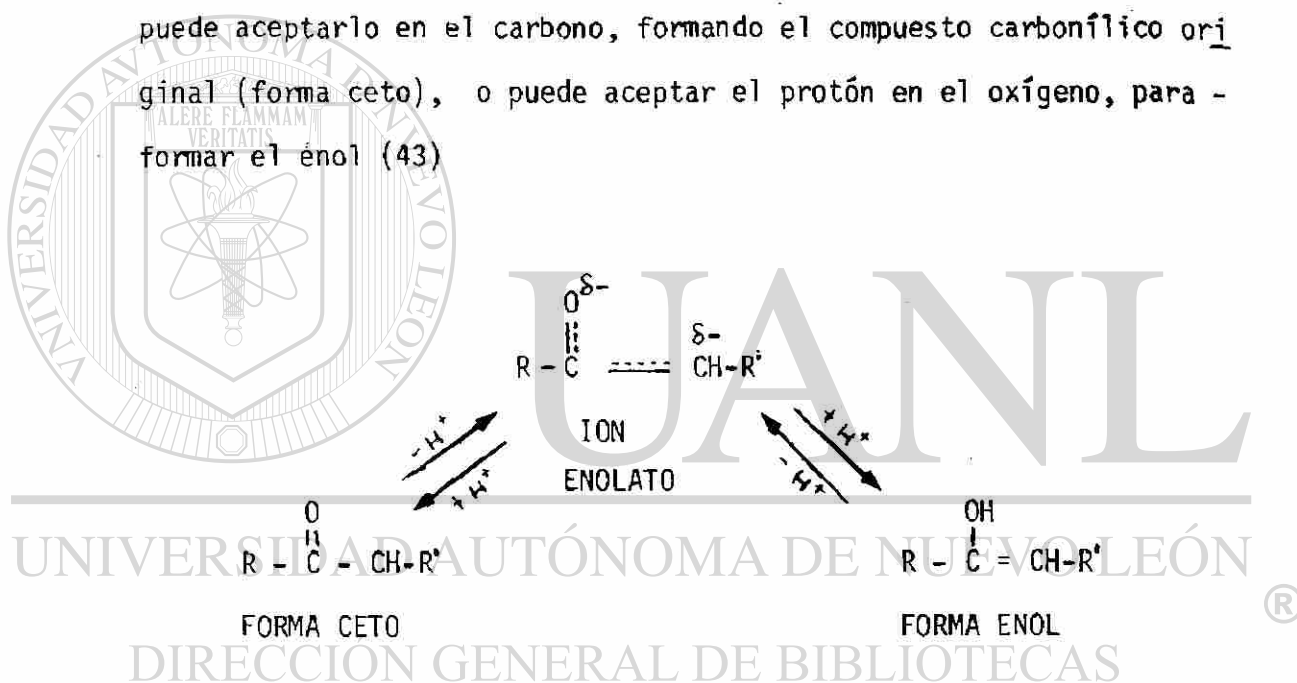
puede aceptarlo en el carbono, formando el compuesto carbonílico original (forma ceto), o puede aceptar el protón en el oxígeno, para - formar el énol (43)

ALERE FLAMMAM VERITATIS

UNIVERSIDAD AUTÓNOMA DE NUEVO LEÓN

$O^{\delta-}$

$R - C$ ----- $\overset{\delta-}{CH}-R'$

ION ENOLATO

$-H^+$ $+H^+$ $+H^+$ $-H^+$

$R - \overset{O}{\overset{\|}{C}} - CH-R'$

FORMA CETO

$R - \overset{OH}{\overset{|}{C}} = CH-R'$

FORMA ENOL

UANL

UNIVERSIDAD AUTÓNOMA DE NUEVO LEÓN ®

DIRECCIÓN GENERAL DE BIBLIOTECAS